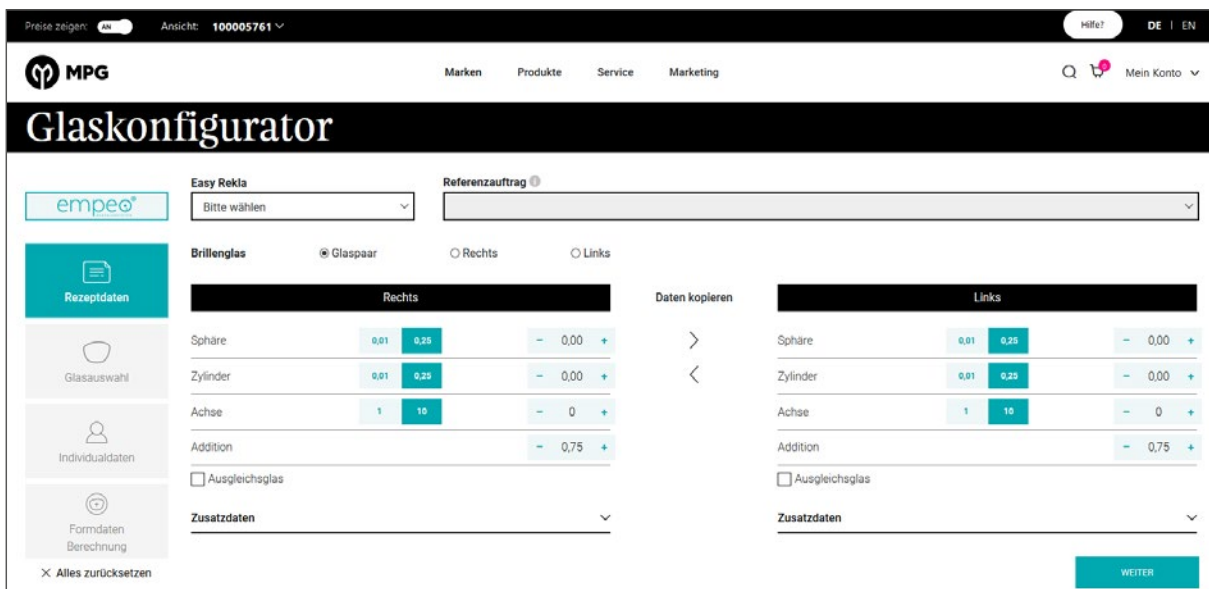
Preise zeigen: AN Ansicht: 100005761

Hilfe? DE | EN

MPG

Marken Produkte Service Marketing

Mein Konto

Glaskonfigurator

empeo

Rezeptdaten

Glasauswahl

Individualdaten

Formdaten Berechnung

× Alles zurücksetzen

Easy Rekla

Bitte wählen

Referenzauftrag

Brillenglas Glaspaar Rechts Links

Rechts

Daten kopieren

Links

| Sphäre | 0,01 | 0,25 | − 0,00 + |
|---|---|---|---|
| Zylinder | 0,01 | 0,25 | − 0,00 + |
| Achse | 1 | 10 | − 0 + |
| Addition | | | − 0,75 + |

Ausgleichsglas

Zusatzdaten

| Sphäre | 0,01 | 0,25 | − 0,00 + |
|---|---|---|---|
| Zylinder | 0,01 | 0,25 | − 0,00 + |
| Achse | 1 | 10 | − 0 + |
| Addition | | | − 0,75 + |

Ausgleichsglas

Zusatzdaten

WEITER